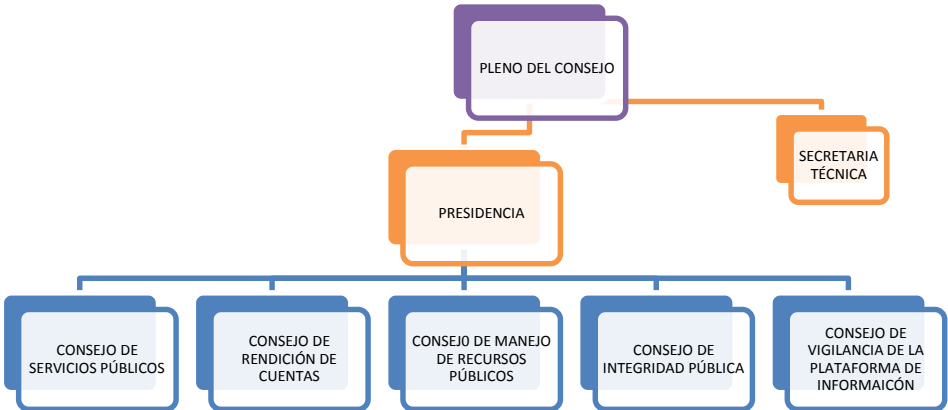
PLENO DEL CONSEJO

SECRETARIA TÉCNICA

PRESIDENCIA

CONSEJO DE SERVICIOS PÚBLICOS

CONSEJO DE RENDICIÓN DE CUENTAS

CONSEJ0 DE MANEJO DE RECURSOS PÚBLICOS

CONSEJO DE INTEGRIDAD PÚBLICA

CONSEJO DE VIGILANCIA DE LA PLATAFORMA DE INFORMAICÓN